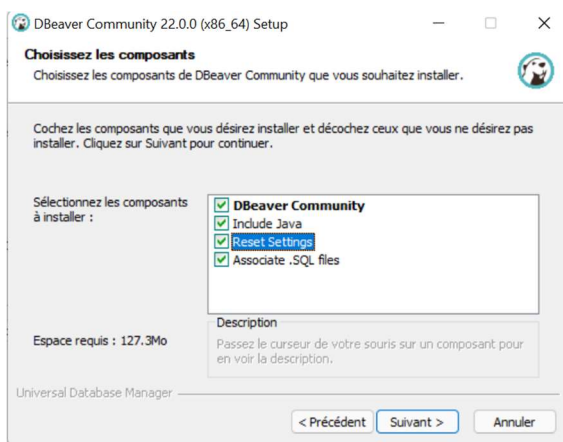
DBeaver Community 22.0.0 (x86_64) Setup

Choisissez les composants

Choisissez les composants de DBeaver Community que vous souhaitez installer.

Cochez les composants que vous désirez installer et décochez ceux que vous ne désirez pas installer. Cliquez sur Suivant pour continuer.

Sélectionnez les composants à installer :

DBeaver Community
Include Java
Reset Settings
Associate .SQL files

Description

Passez le curseur de votre souris sur un composant pour en voir la description.

Espace requis : 127.3Mo

Universal Database Manager

< Précédent
Suivant >
Annuler